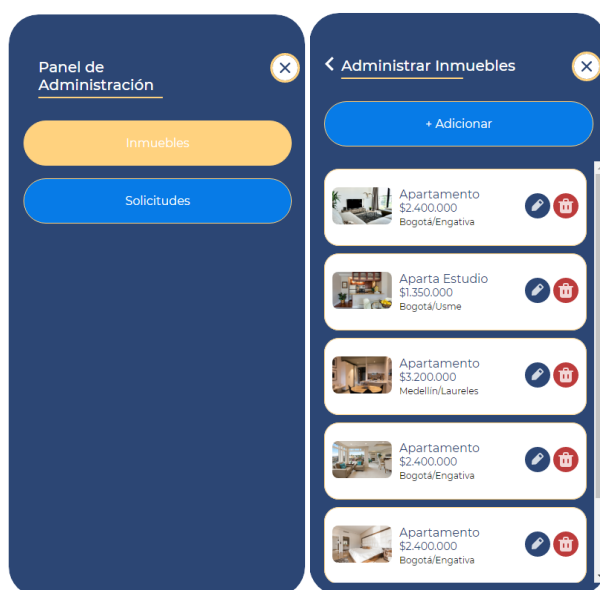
Panel de Administración

Inmuebles

Solicitudes

Administrar Inmuebles

+ Adicionar

Apartamento
$2.400.000
Bogotá/Engativa

Aparta Estudio
$1.350.000
Bogotá/Usme

Apartamento
$3.200.000
Medellín/Laureles

Apartamento
$2.400.000
Bogotá/Engativa

Apartamento
$2.400.000
Bogotá/Engativa